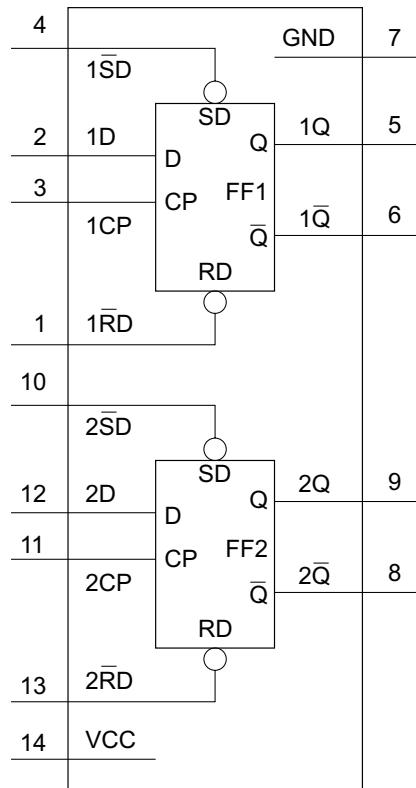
4

$1\overline{S}D$

GND 7

SD

2 1D D Q 1Q 5

3 CP FF1

1CP $\overline{Q}$ $1\overline{Q}$ 6

RD

1 $1\overline{R}D$

10

$2\overline{S}D$

SD

12 2D D Q 2Q 9

11 CP FF2

2CP $\overline{Q}$ $2\overline{Q}$ 8

RD

13 $2\overline{R}D$

14 VCC